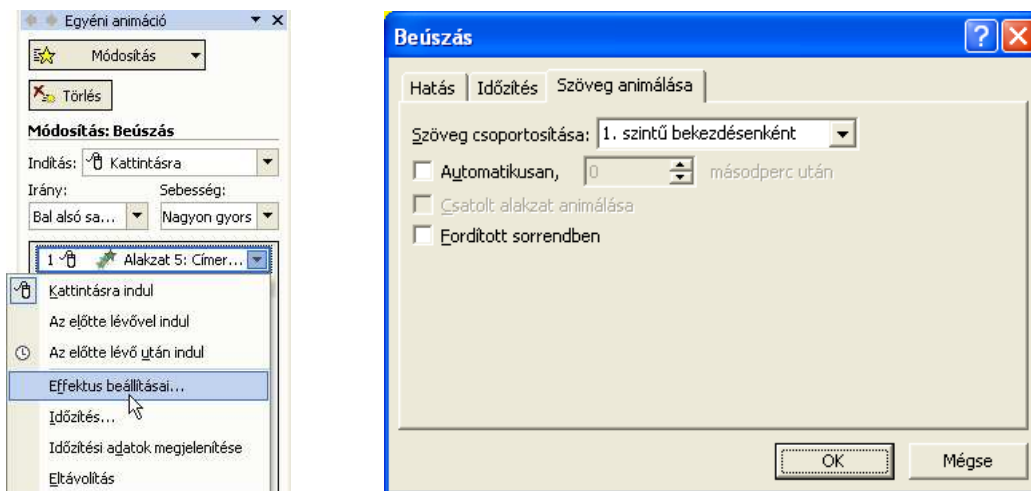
Egyéni animáció

Módosítás

Törlés

Módosítás: Beúszás

Indítás: Kattintásra

Irány:

Sebesség:

Bal alsó sa...

Nagyon gyors

1 Alakzat 5: Címer...

Kattintásra indul

Az előtte lévővel indul

Az előtte lévő után indul

Effektus beállításai...

Időzítés...

Időzítési adatok megjelenítése

Eltávolítás

Beúszás

Hatás | Időzítés | Szöveg animálása

Szöveg csoportosítása: 1. szintű bekezdésenként

Automatikusan, 0 másodperc után

Csatolt alakzat animálása

Fordított sorrendben

OK

Mégse